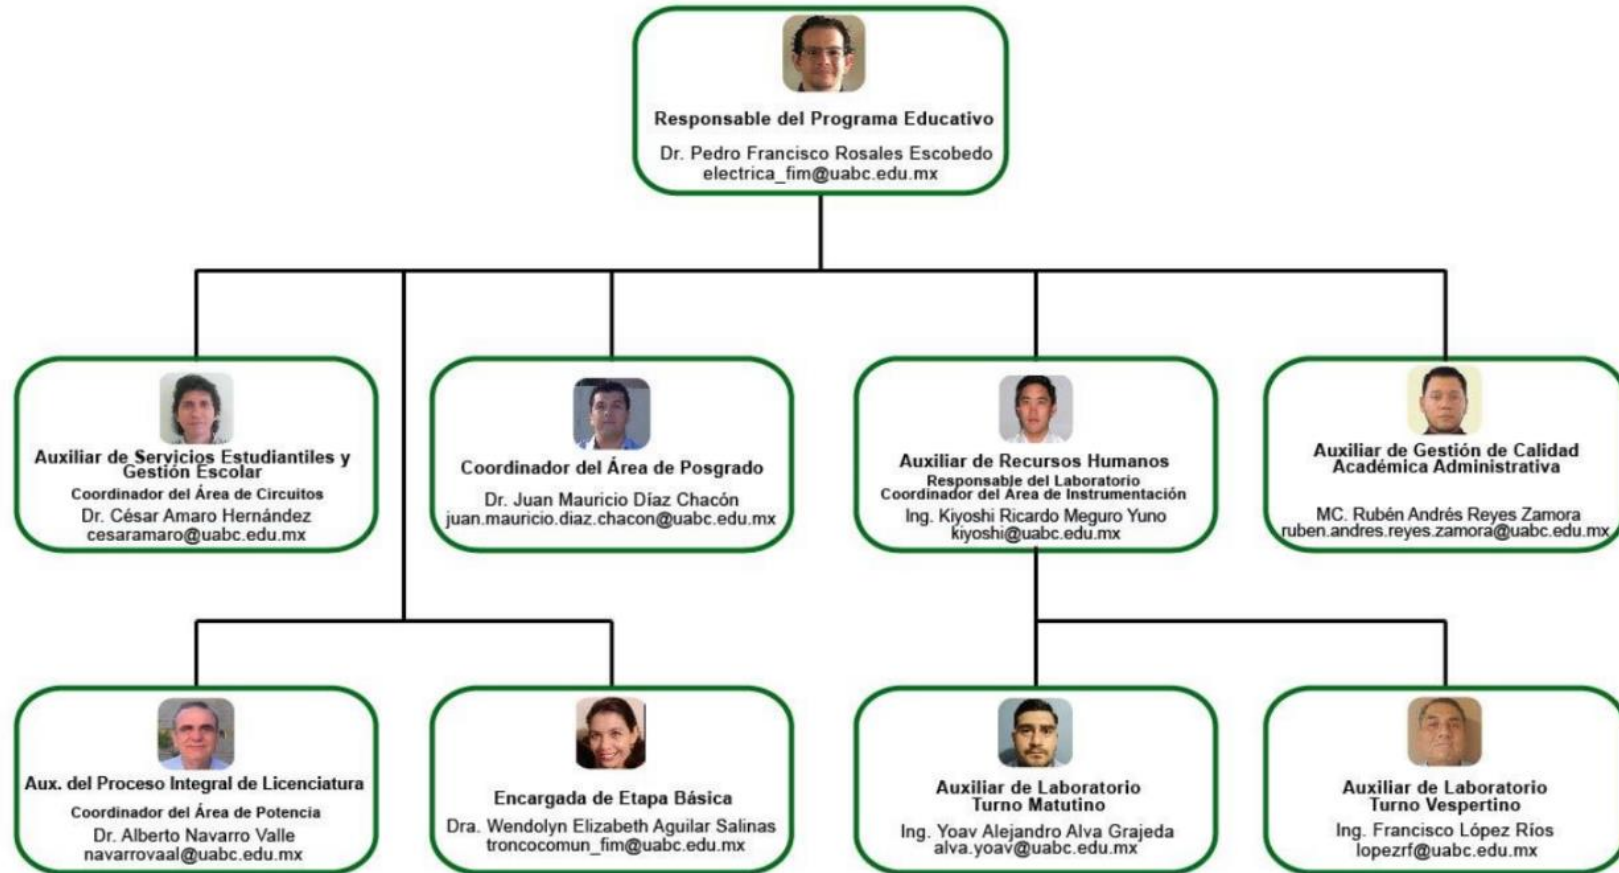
Responsable del Programa Educativo
Dr. Pedro Francisco Rosales Escobedo
electrica_fim@uabc.edu.mx

Auxiliar de Servicios Estudiantiles y Gestión Escolar
Coordinador del Área de Circuitos
Dr. César Amaro Hernández
cesaramaro@uabc.edu.mx

Coordinador del Área de Posgrado
Dr. Juan Mauricio Díaz Chacón
juan.mauricio.diaz.chacon@uabc.edu.mx

Auxiliar de Recursos Humanos
Responsable del Laboratorio
Coordinador del Área de Instrumentación
Ing. Kiyoshi Ricardo Meguro Yuno
kiyoshi@uabc.edu.mx

Auxiliar de Gestión de Calidad Académica Administrativa
MC. Rubén Andrés Reyes Zamora
ruben.andres.reyes.zamora@uabc.edu.mx

Aux. del Proceso Integral de Licenciatura
Coordinador del Área de Potencia
Dr. Alberto Navarro Valle
navarrovaal@uabc.edu.mx

Encargada de Etapa Básica
Dra. Wendolyn Elizabeth Aguilar Salinas
troncocomun_fim@uabc.edu.mx

Auxiliar de Laboratorio
Turno Matutino
Ing. Yoav Alejandro Alva Grajeda
alva.yoav@uabc.edu.mx

Auxiliar de Laboratorio
Turno Vespertino
Ing. Francisco López Ríos
lopezrf@uabc.edu.mx